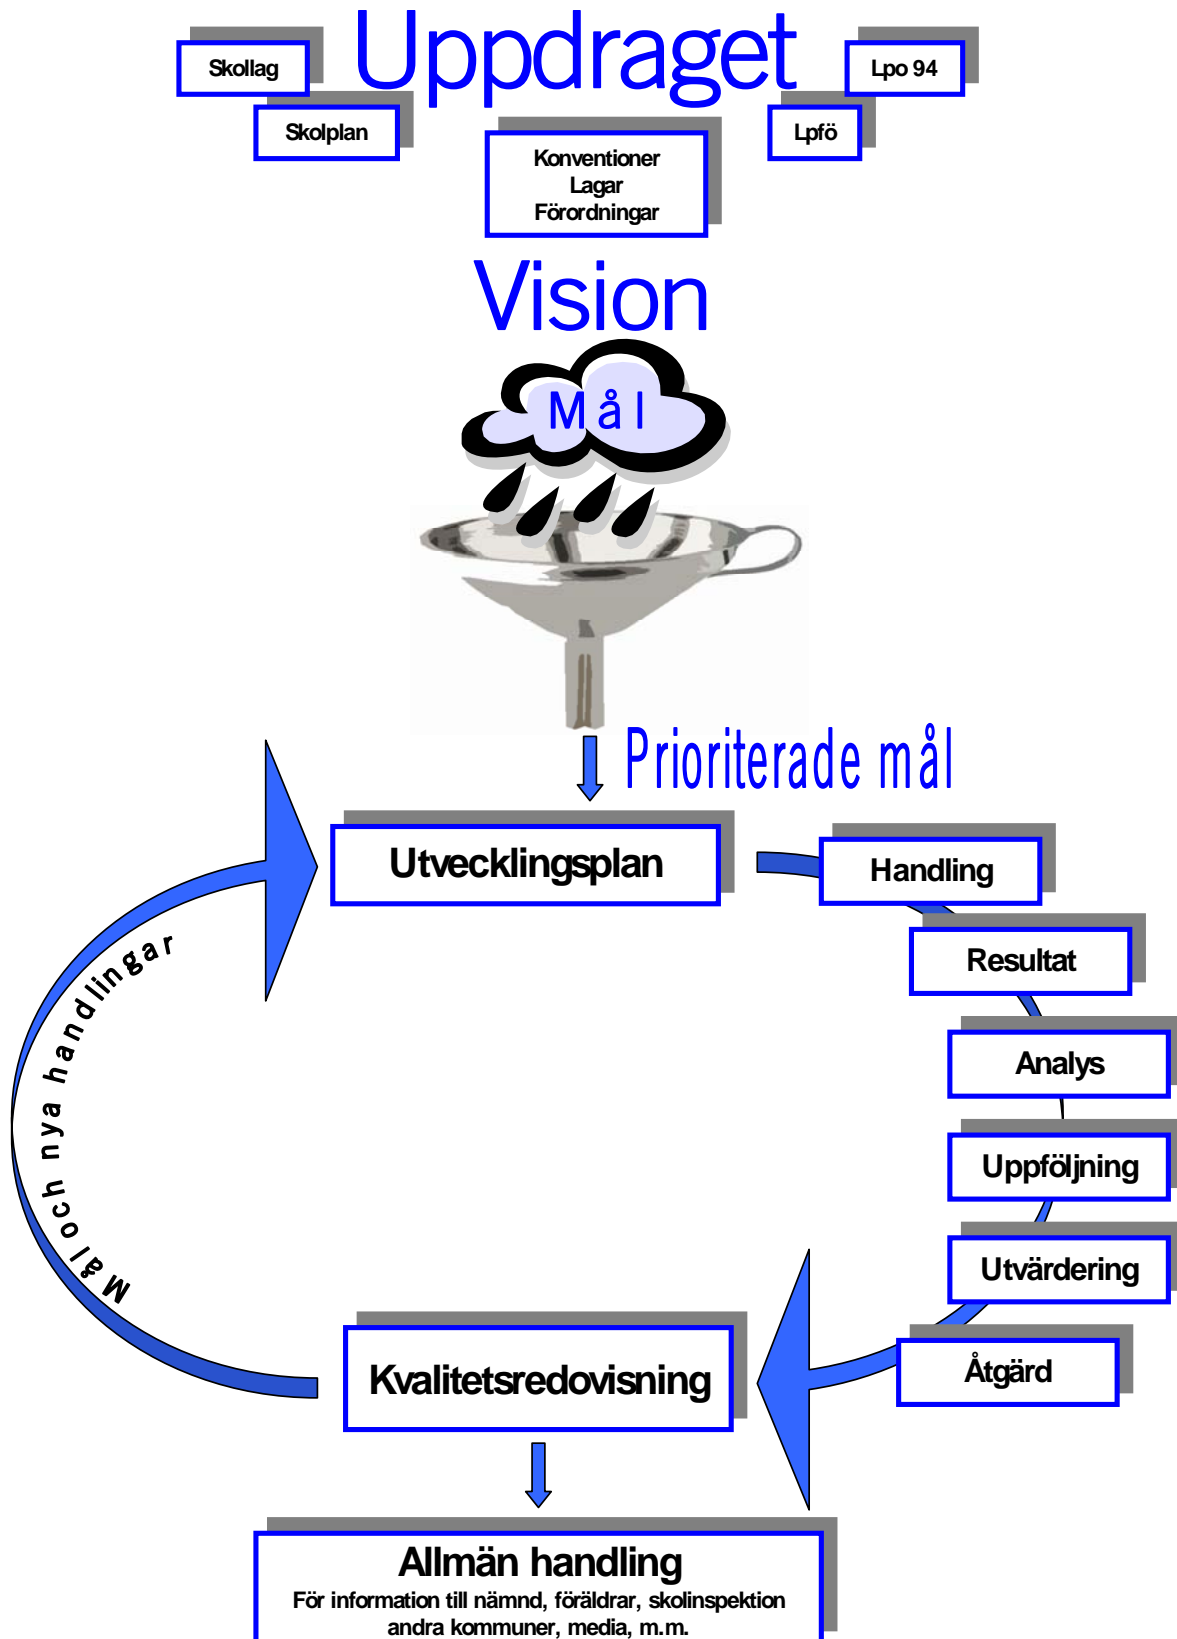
Skollag

Uppdraget

Lpo 94

Skolplan

Lpfö

Konventioner
Lagar
Förordningar

Vision

Mål

Prioriterade mål

Utvecklingsplan

Handling

Resultat

Analys

Uppföljning

Utvärdering

Åtgärd

Mål och nya handlingar

Kvalitetsredovisning

Allmän handling
För information till nämnd, föräldrar, skolinspektion andra kommuner, media, m.m.